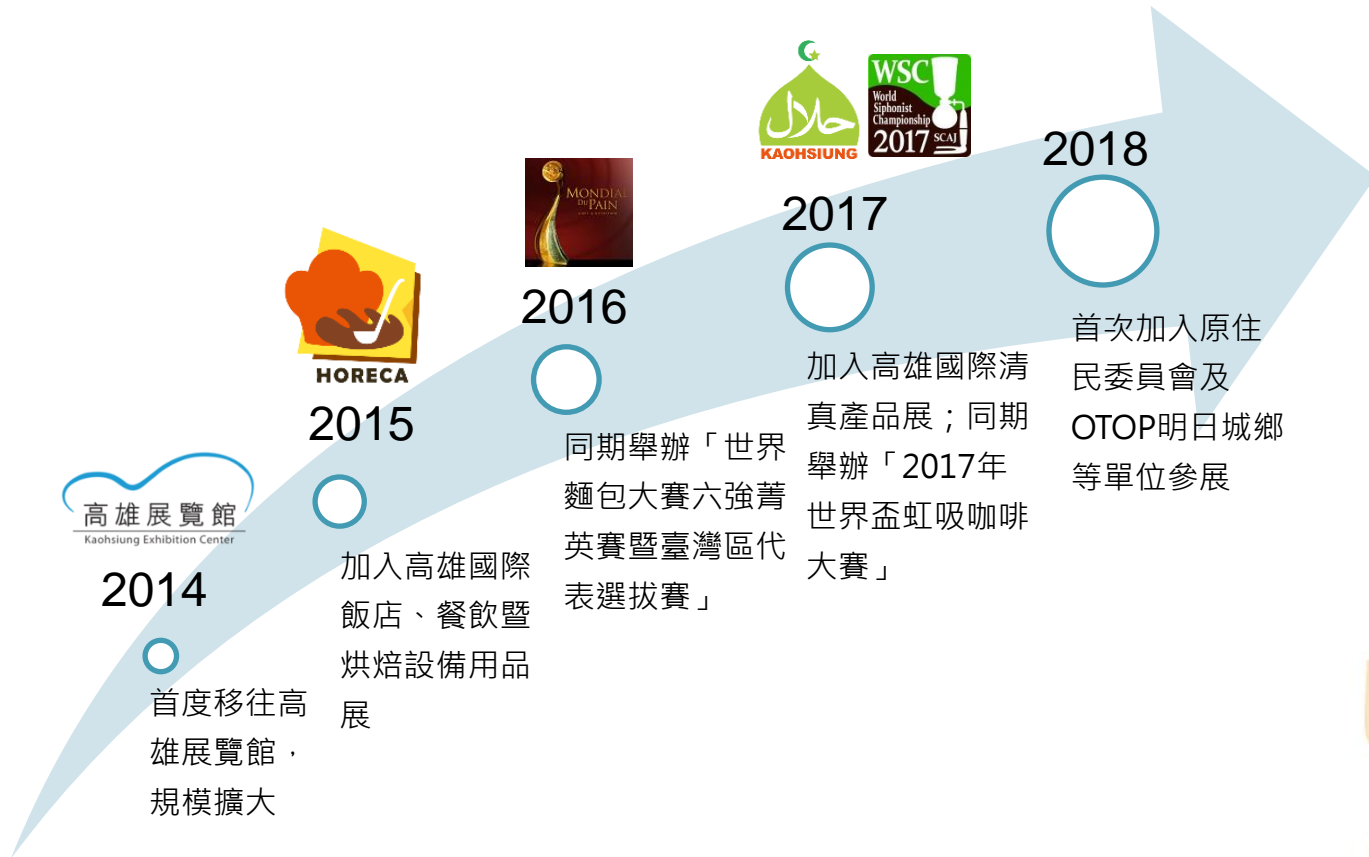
高雄展覽館
Kaohsiung Exhibition Center

2014

首度移往高雄展覽館，規模擴大

HORECA

2015

加入高雄國際飯店、餐飲暨烘焙設備用品展

MONDIAL DU PAIN

2016

同期舉辦「世界麵包大賽六強菁英賽暨臺灣區代表選拔賽」

حلال
KAOHSIUNG

WSC
World Siphonist Championship
2017 SCAJ

2017

加入高雄國際清真產品展；同期舉辦「2017年世界盃虹吸咖啡大賽」

2018

首次加入原住民委員會及OTOP明日城鄉等單位參展